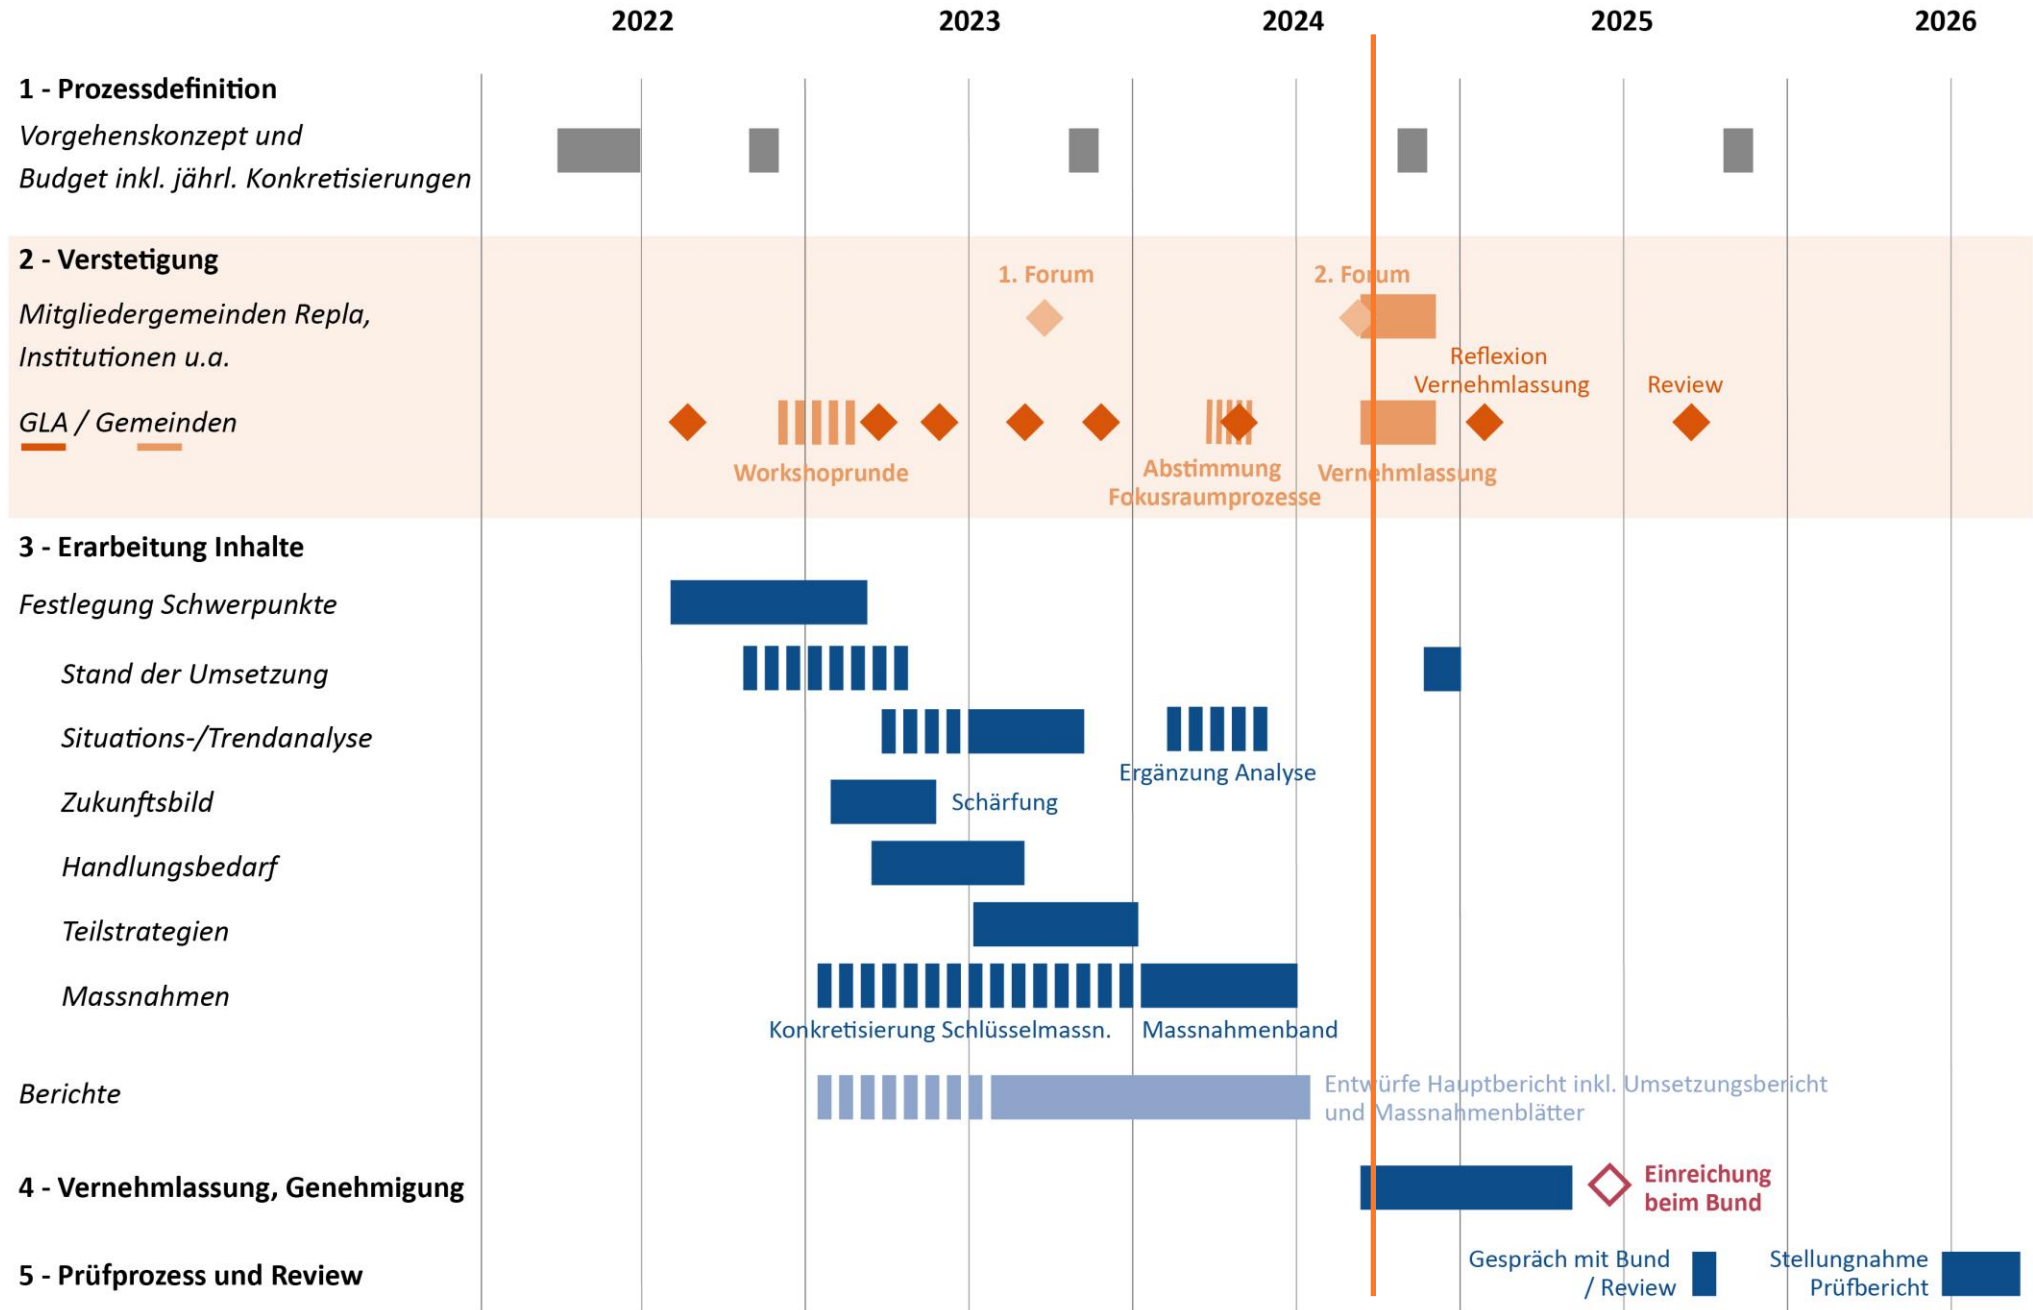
2022 2023 2024 2025 2026

1 - Prozessdefinition
Vorgehenskonzept und Budget inkl. jährl. Konkretisierungen

2 - Verstetigung
Mitgliedergemeinden Repla, Institutionen u.a.
GLA / Gemeinden

1. Forum
2. Forum
Reflexion Vernehmlassung
Review
Workshoprunde
Abstimmung Fokusraumprozesse
Vernehmlassung

3 - Erarbeitung Inhalte
Festlegung Schwerpunkte
Stand der Umsetzung
Situations-/Trendanalyse
Zukunftsbild
Handlungsbedarf
Teilstrategien
Massnahmen
Berichte

Ergänzung Analyse
Schärfung
Konkretisierung Schlüsselmassn.
Massnahmenband
Entwürfe Hauptbericht inkl. Umsetzungsbericht und Massnahmenblätter

4 - Vernehmlassung, Genehmigung
Einreichung beim Bund

5 - Prüfprozess und Review
Gespräch mit Bund / Review
Stellungnahme Prüfbericht